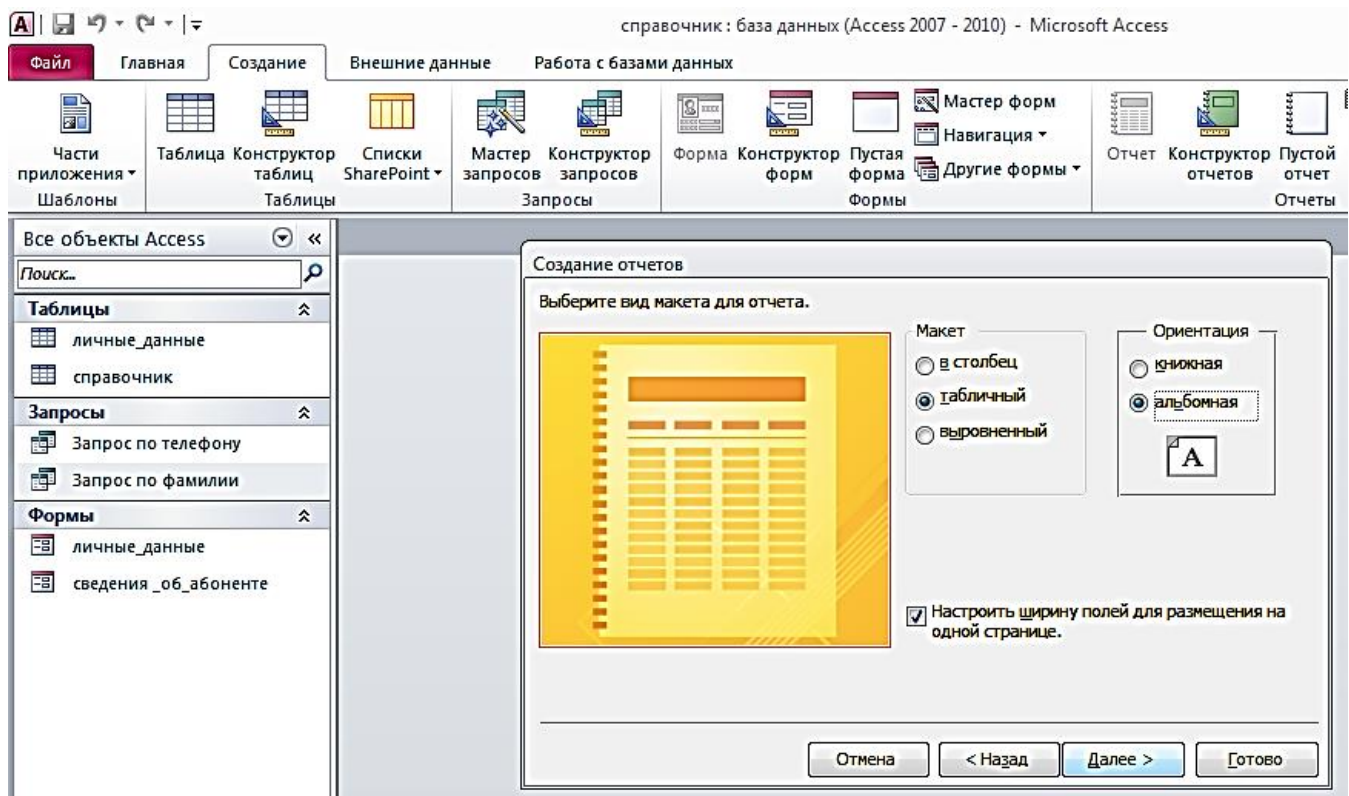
справочник : база данных (Access 2007 - 2010) - Microsoft Access

Файл Главная Создание Внешние данные Работа с базами данных

Части приложения ▾
Шаблоны

Таблица Конструктор таблиц Списки SharePoint ▾
Таблицы

Мастер запросов Конструктор запросов
Запросы

Форма Конструктор форм Пустая форма Мастер форм Навигация ▾ Другие формы ▾
Формы

Отчет Конструктор отчетов Пустой отчет
Отчеты

Все объекты Access
Поиск...
Таблицы
личные_данные
справочник
Запросы
Запрос по телефону
Запрос по фамилии
Формы
личные_данные
сведения _об_абоненте

Создание отчетов
Выберите вид макета для отчета.

Макет
в столбец
табличный
выровненный

Ориентация
книжная
альбомная

A

Настроить ширину полей для размещения на одной странице.

Отмена < Назад Далее > Готово